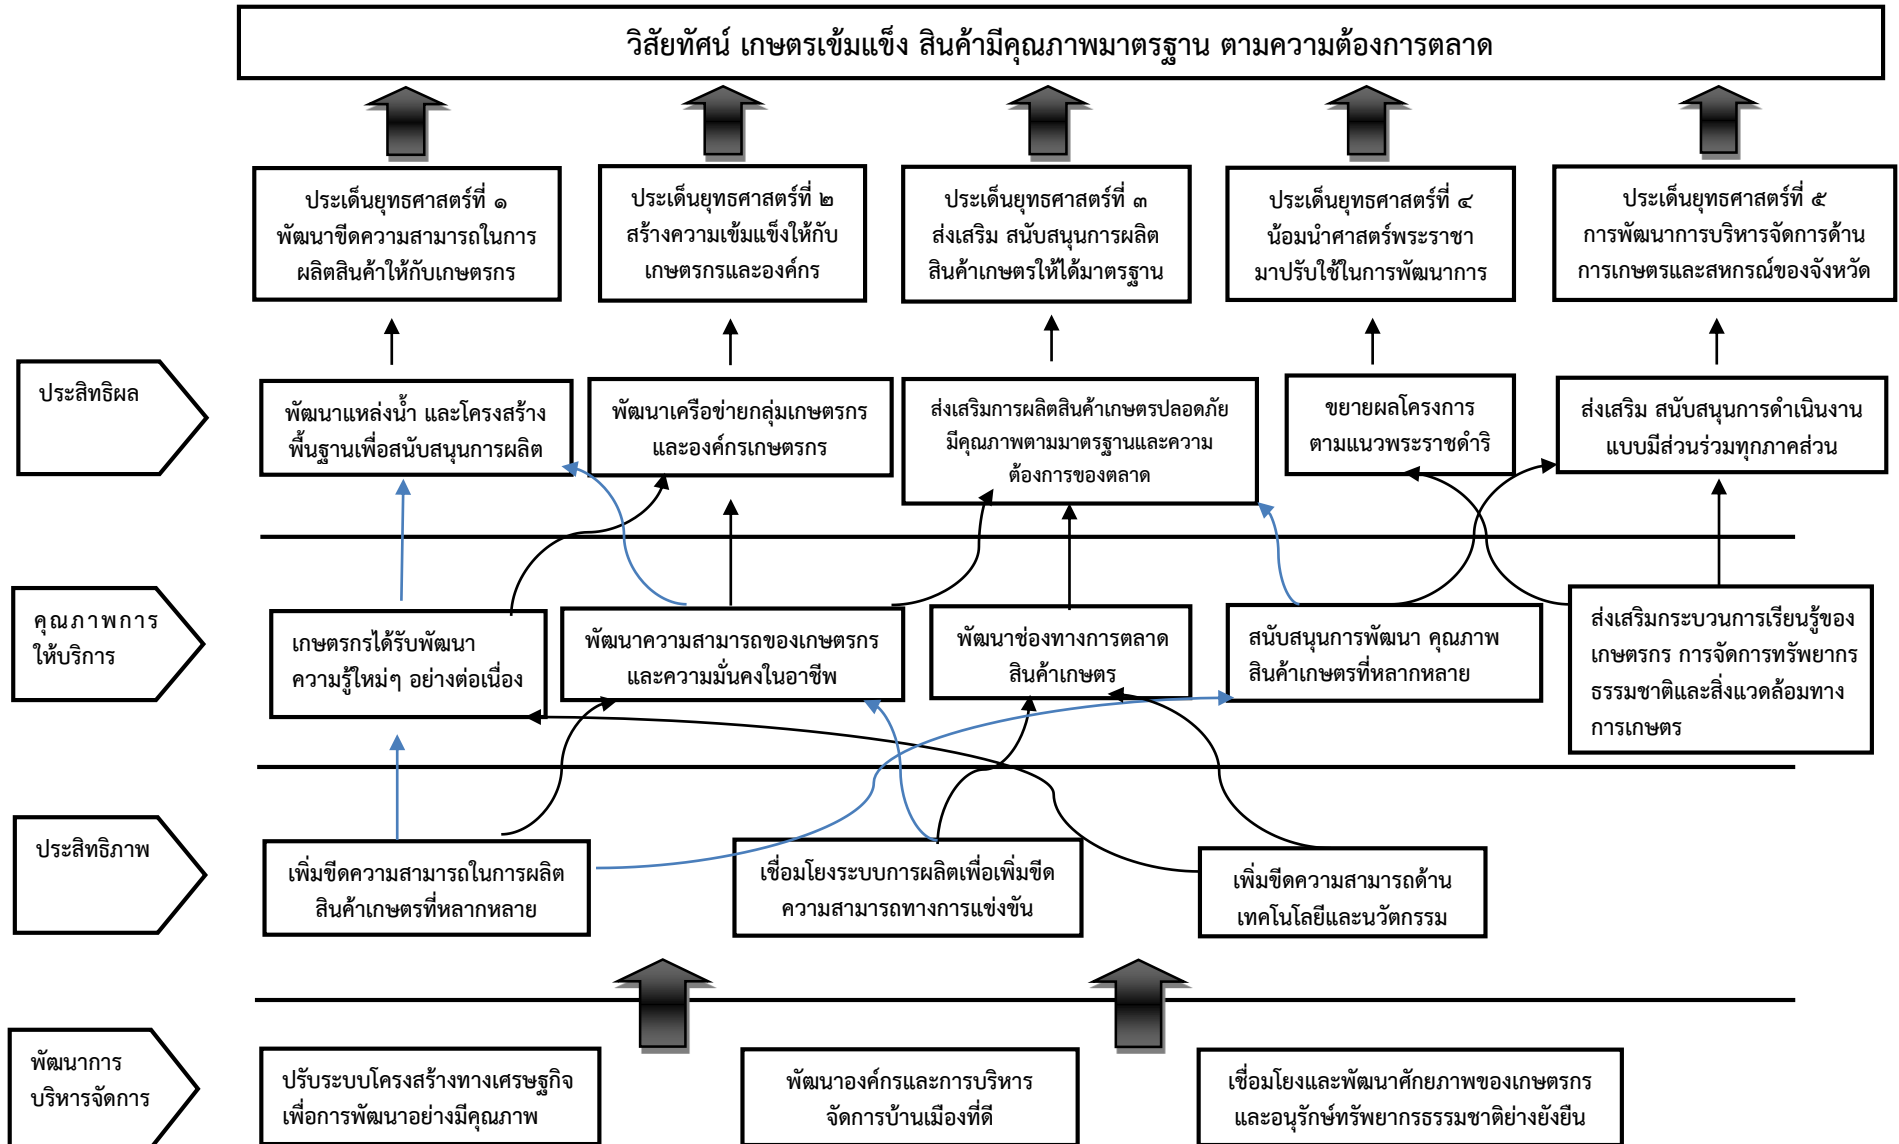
วิสัยทัศน์ เกษตรเข้มแข็ง สินค้ามีคุณภาพมาตรฐาน ตามความต้องการตลาด

ประเด็นยุทธศาสตร์ที่ ๑ พัฒนาขีดความสามารถในการผลิตสินค้าให้กับเกษตรกร

ประเด็นยุทธศาสตร์ที่ ๒ สร้างความเข้มแข็งให้กับเกษตรกรและองค์กร

ประเด็นยุทธศาสตร์ที่ ๓ ส่งเสริม สนับสนุนการผลิตสินค้าเกษตรให้ได้มาตรฐาน

ประเด็นยุทธศาสตร์ที่ ๔ น้อมนำศาสตร์พระราชามาปรับใช้ในการพัฒนาการ

ประเด็นยุทธศาสตร์ที่ ๕ การพัฒนาการบริหารจัดการด้านการเกษตรและสหกรณ์ของจังหวัด

ประสิทธิผล

พัฒนาแหล่งน้ำ และโครงสร้างพื้นฐานเพื่อสนับสนุนการผลิต

พัฒนาเครือข่ายกลุ่มเกษตรกรและองค์กรเกษตรกร

ส่งเสริมการผลิตสินค้าเกษตรปลอดภัย มีคุณภาพตามมาตรฐานและความต้องการของตลาด

ขยายผลโครงการตามแนวพระราชดำริ

ส่งเสริม สนับสนุนการดำเนินงานแบบมีส่วนร่วมทุกภาคส่วน

คุณภาพการให้บริการ

เกษตรกรได้รับพัฒนาความรู้ใหม่ๆ อย่างต่อเนื่อง

พัฒนาความสามารถของเกษตรกรและความมั่นคงในอาชีพ

พัฒนาช่องทางการตลาดสินค้าเกษตร

สนับสนุนการพัฒนา คุณภาพสินค้าเกษตรที่หลากหลาย

ส่งเสริมกระบวนการเรียนรู้ของเกษตรกร การจัดการทรัพยากรธรรมชาติและสิ่งแวดล้อมทางการเกษตร

ประสิทธิภาพ

เพิ่มขีดความสามารถในการผลิตสินค้าเกษตรที่หลากหลาย

เชื่อมโยงระบบการผลิตเพื่อเพิ่มขีดความสามารถทางการแข่งขัน

เพิ่มขีดความสามารถด้านเทคโนโลยีและนวัตกรรม

พัฒนาการบริหารจัดการ

ปรับระบบโครงสร้างทางเศรษฐกิจเพื่อการพัฒนาอย่างมีคุณภาพ

พัฒนาองค์กรและการบริหารจัดการบ้านเมืองที่ดี

เชื่อมโยงและพัฒนาศักยภาพของเกษตรกรและอนุรักษ์ทรัพยากรธรรมชาติอย่างยั่งยืน